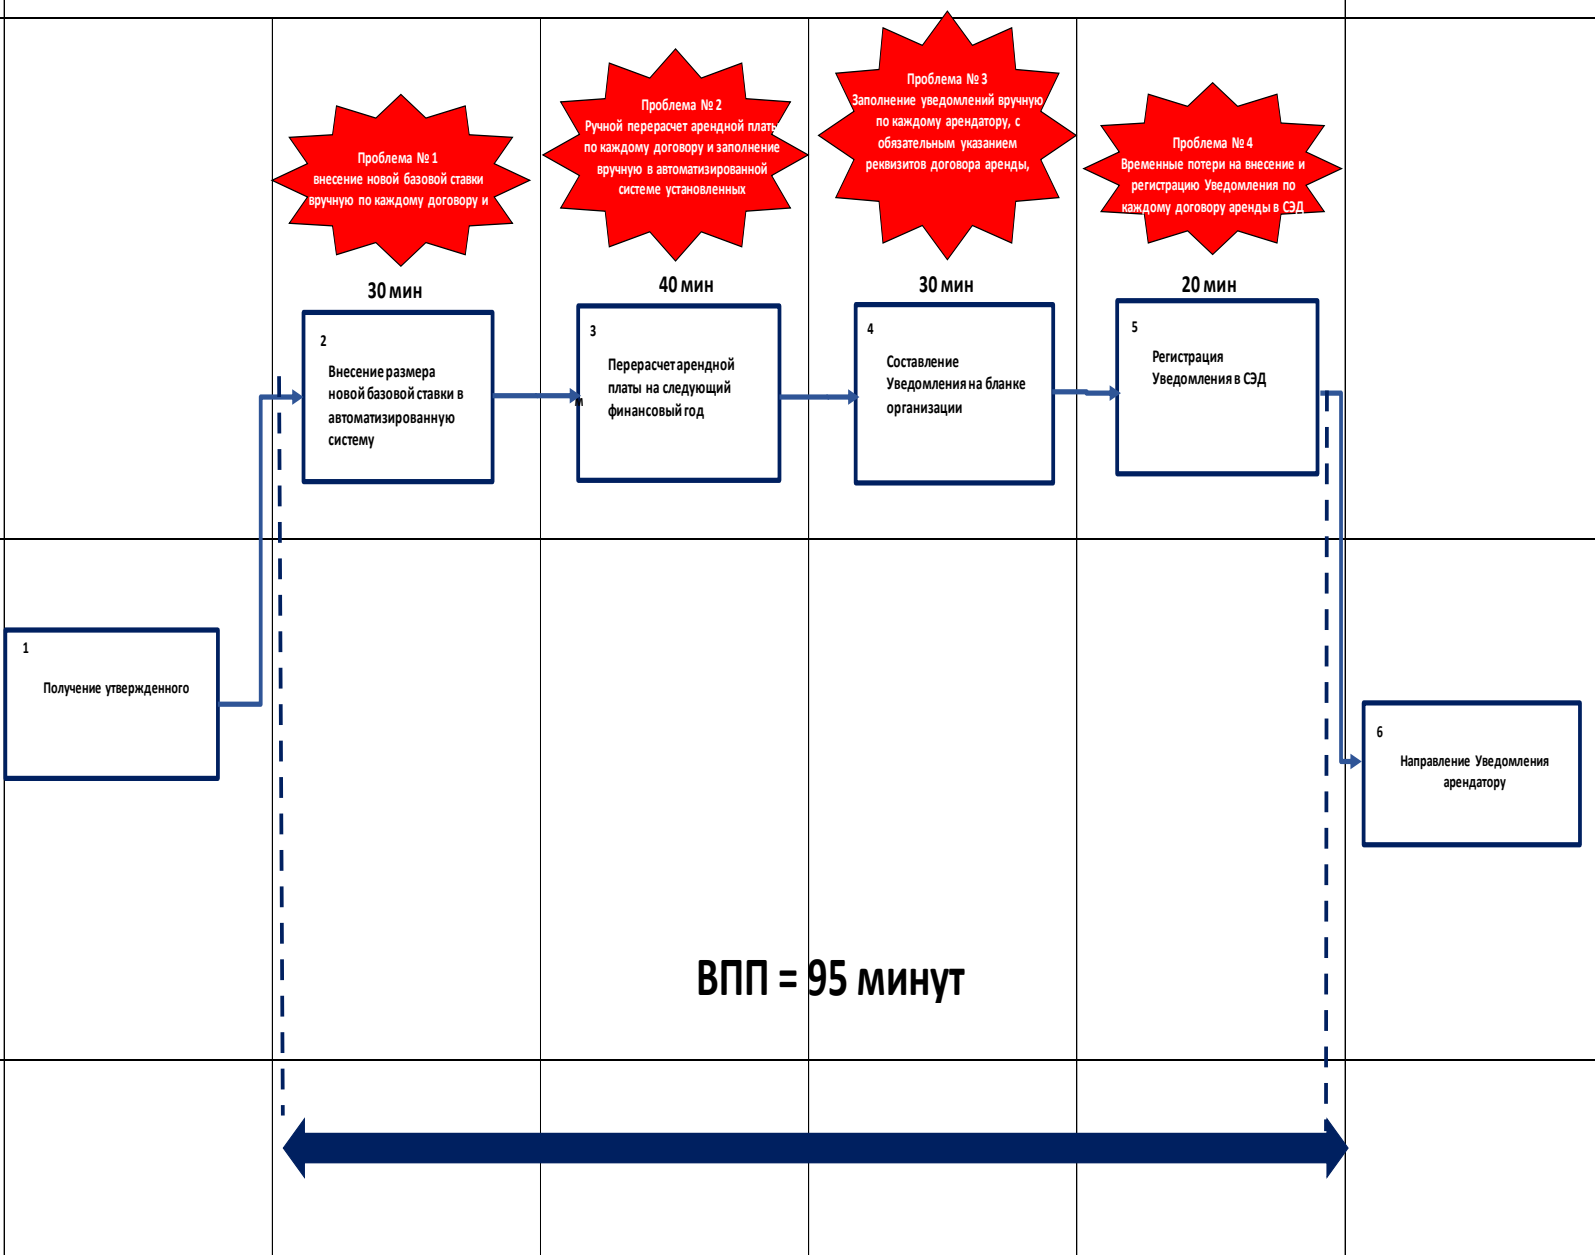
Проблема № 1
внесение новой базовой ставки вручную по каждому договору и

Проблема № 2
Ручной перерасчет арендной платы по каждому договору и заполнение вручную в автоматизированной системе установленных

Проблема № 3
Заполнение уведомлений вручную по каждому арендатору, с обязательным указанием реквизитов договора аренды,

Проблема № 4
Временные потери на внесение и регистрацию Уведомления по каждому договору аренды в СЭД

30 мин

40 мин

30 мин

20 мин

2
Внесение размера новой базовой ставки в автоматизированную систему

3
Перерасчет арендной платы на следующий финансовый год

4
Составление Уведомления на бланке организации

5
Регистрация Уведомления в СЭД

1
Получение утвержденного

6
Направление Уведомления арендатору

ВПП = 95 минут